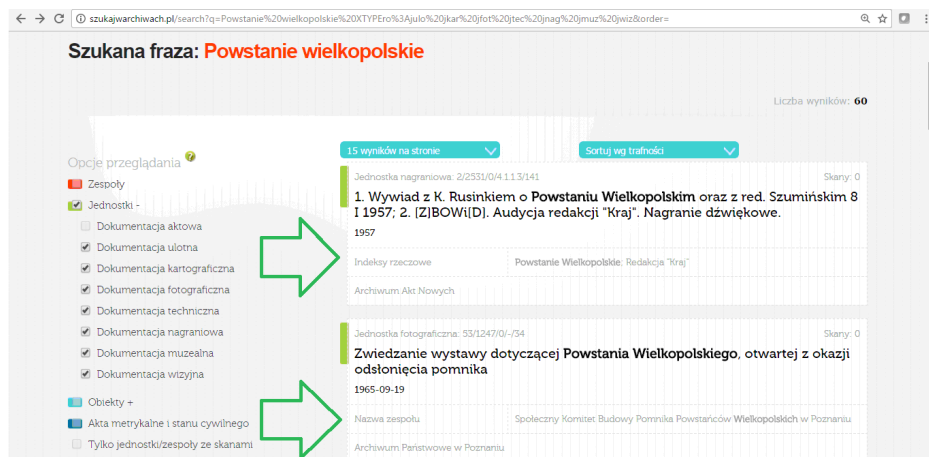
szukajwarchiwach.pl/search?q=Powstanie%20wielkopolskie%20XTYPEro%3Ajulo%20jkar%20jfot%20jtec%20jnag%20jmuz%20jwiz&order=

Szukana fraza: Powstanie wielkopolskie

Liczba wyników: 60

Opcje przeglądania

Zespoły

Jednostki -

Dokumentacja aktowa

Dokumentacja ulotna

Dokumentacja kartograficzna

Dokumentacja fotograficzna

Dokumentacja techniczna

Dokumentacja nagraniowa

Dokumentacja muzealna

Dokumentacja wizyjna

Obiekty +

Akta metrykalne i stanu cywilnego

Tylko jednostki/zespoły ze skanami

15 wyników na stronie

Sortuj wg trafności

Jednostka nagraniowa: 2/2531/0/4.11.3/141

Skany: 0

1. Wywiad z K. Rusinkiem o Powstaniu Wielkopolskim oraz z red. Szumińskim 8 I 1957; 2. [Z]BOWi[D]. Audycja redakcji "Kraj". Nagranie dźwiękowe.

1957

Indeksy rzeczowe

Powstanie Wielkopolskie; Redakcja "Kraj"

Archiwum Akt Nowych

Jednostka fotograficzna: 53/1247/0/-/34

Skany: 0

Zwiedzanie wystawy dotyczącej Powstania Wielkopolskiego, otwartej z okazji odsłonięcia pomnika

1965-09-19

Nazwa zespołu

Społeczny Komitet Budowy Pomnika Powstańców Wielkopolskich w Poznaniu

Archiwum Państwowe w Poznaniu